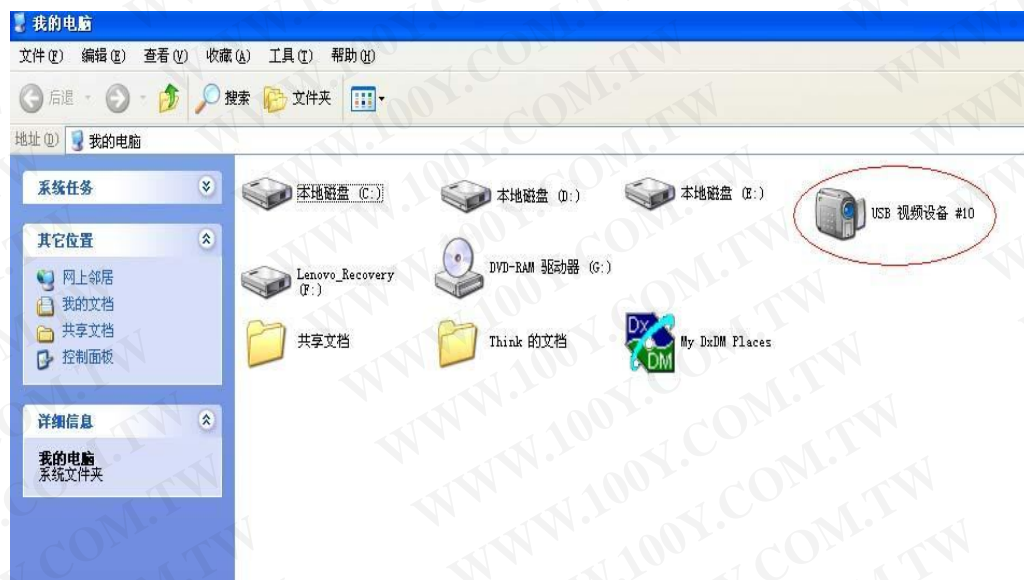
我的电脑

文件(F) 编辑(E) 查看(V) 收藏(A) 工具(T) 帮助(H)

后退 搜索 文件夹

地址(D) 我的电脑

系统任务

其它位置

网上邻居
我的文档
共享文档
控制面板

详细信息

我的电脑
系统文件夹

本地磁盘 (C:)
本地磁盘 (D:)
本地磁盘 (E:)
USB 视频设备 #10

Lenovo_Recovery (F:)
DVD-RAM 驱动器 (G:)

共享文档
Think 的文档
My DxDM Places

WWW.100Y.COM.TW